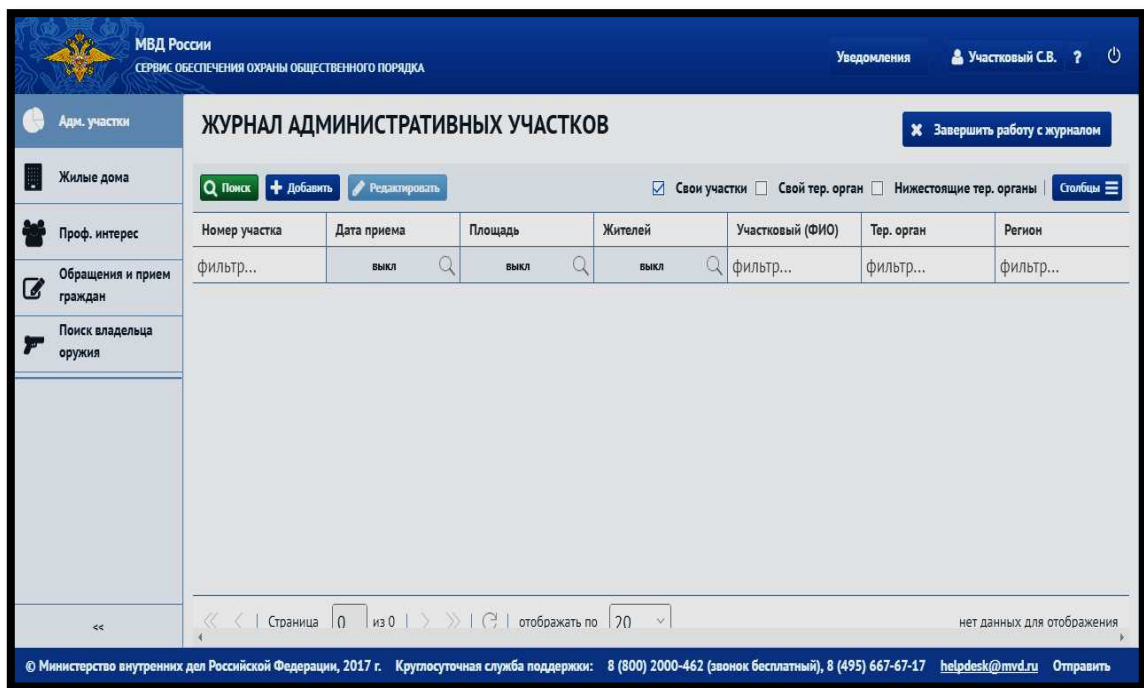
МВД России
СЕРВИС ОБЕСПЕЧЕНИЯ ОХРАНЫ ОБЩЕСТВЕННОГО ПОРЯДКА

Уведомления
Участковый С.В. ?

Адм. участки
Жилые дома
Проф. интерес
Обращения и прием граждан
Поиск владельца оружия
<<

ЖУРНАЛ АДМИНИСТРАТИВНЫХ УЧАСТКОВ

Завершить работу с журналом

Поиск
Добавить
Редактировать
Свои участки
Свой тер. орган
Нижестоящие тер. органы
Столбцы

| Номер участка | Дата приема | Площадь | Жителей | Участковый (ФИО) | Тер. орган | Регион |
|---|---|---|---|---|---|---|
| фильтр... | выкл | выкл | выкл | фильтр... | фильтр... | фильтр... |

Страница 0 из 0 отображать по 20
нет данных для отображения

© Министерство внутренних дел Российской Федерации, 2017 г. Круглосуточная служба поддержки: 8 (800) 2000-462 (звонок бесплатный), 8 (495) 667-67-17 helpdesk@mvd.ru Отправить